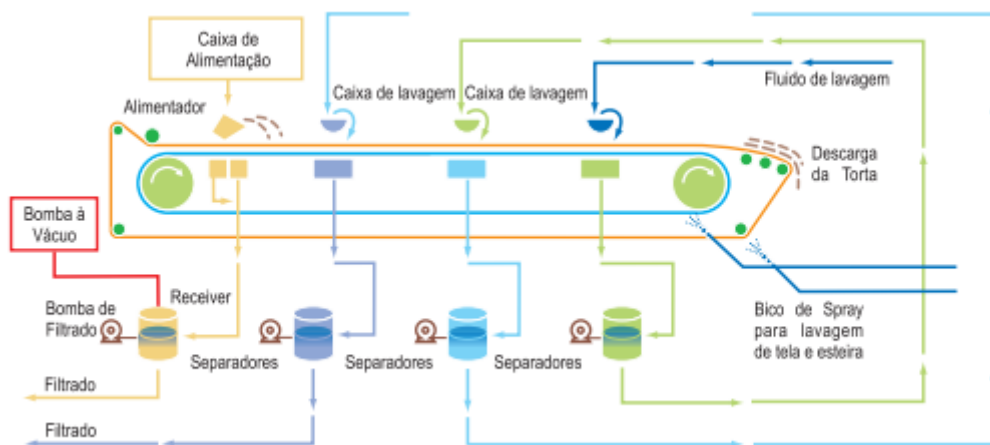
Caixa de Alimentação

Alimentador

Caixa de lavagem

Caixa de lavagem

Fluido de lavagem

Descarga da Torta

Bomba à Vácuo

Receiver

Bomba de Filtrado

Separadores

Separadores

Separadores

Bico de Spray para lavagem de tela e esteira

Filtrado

Filtrado